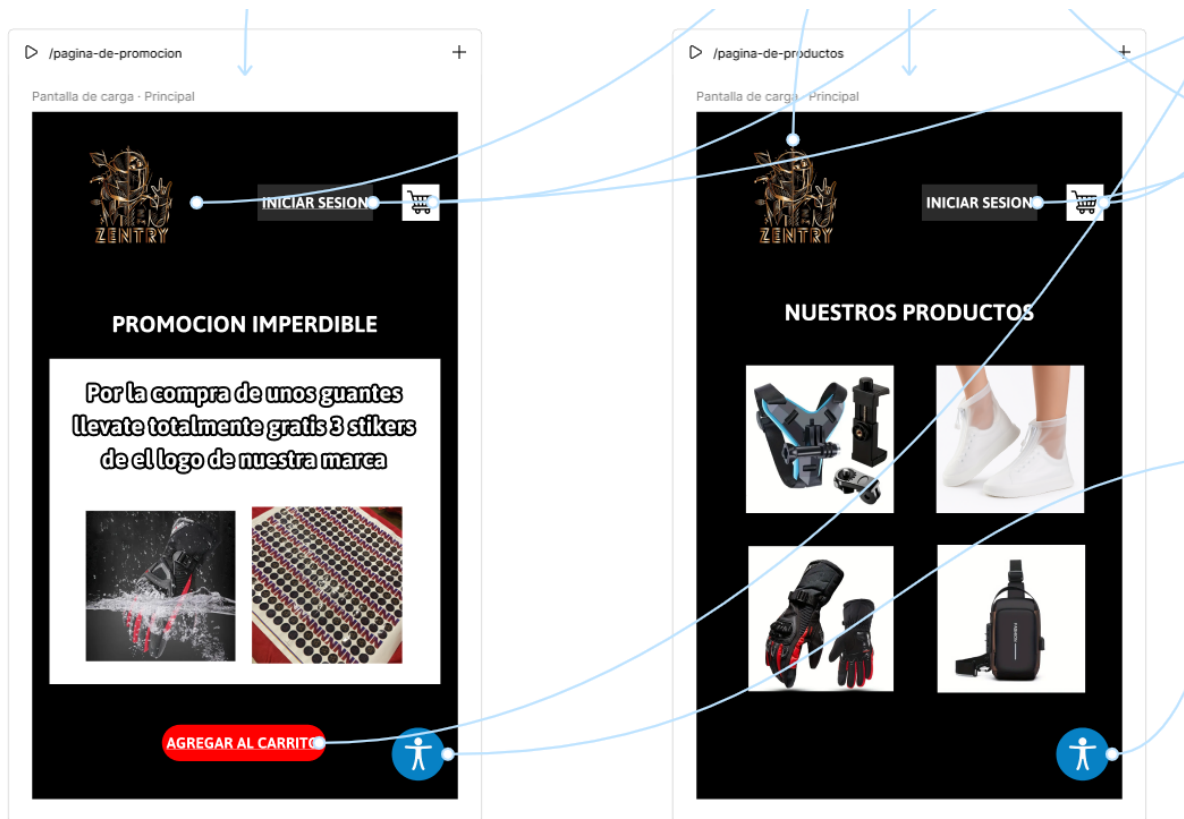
/pagina-de-promocion

Pantalla de carga - Principal

ZENTRY

INICIAR SESION

PROMOCION IMPERDIBLE

Por la compra de unos guantes llevate totalmente gratis 3 stikers de el logo de nuestra marca

AGREGAR AL CARRITO

/pagina-de-productos

Pantalla de carga - Principal

ZENTRY

INICIAR SESION

NUESTROS PRODUCTOS